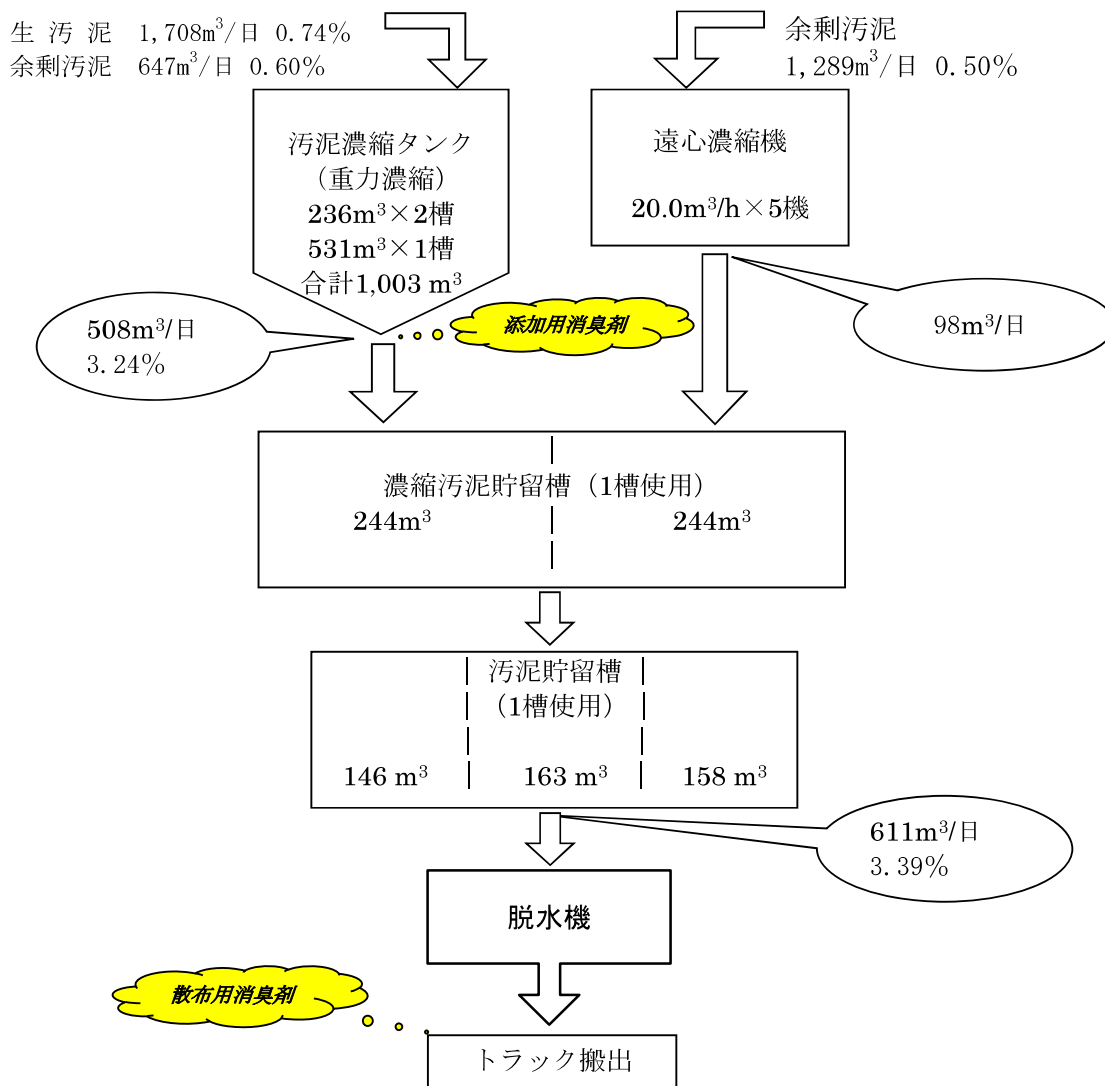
生 汚 泥 1,708m$^3$/日 0.74%
余剰汚泥 647m$^3$/日 0.60%

余剰汚泥
1,289m$^3$/日 0.50%

汚泥濃縮タンク
(重力濃縮)
236m$^3$×2槽
531m$^3$×1槽
合計1,003 m$^3$

遠心濃縮機
20.0m$^3$/h×5機

508m$^3$/日
3.24%

添加用消臭剤

98m$^3$/日

濃縮汚泥貯留槽(1槽使用)
244m$^3$ 244m$^3$

汚泥貯留槽
(1槽使用)
146 m$^3$ 163 m$^3$ 158 m$^3$

611m$^3$/日
3.39%

脱水機

散布用消臭剤

トラック搬出